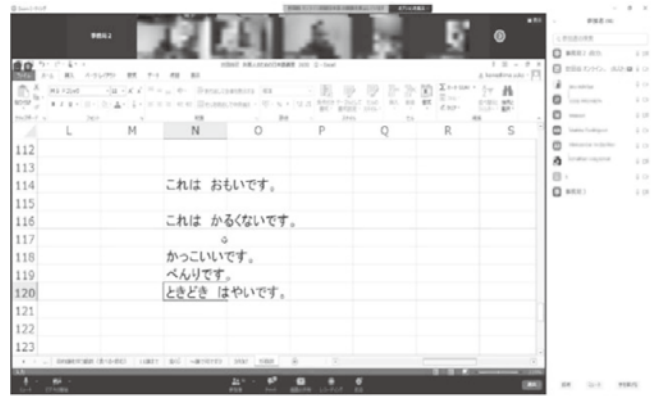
| | L | M | N | O | P | Q | R | S |
|---|---|---|---|---|---|---|---|---|
| 112 | | | | | | | | |
| 113 | | | | | | | | |
| 114 | | | これは　おもいです。 | | | | | |
| 115 | | | | | | | | |
| 116 | | | これは　かるくないです。 | | | | | |
| 117 | | | | | | | | |
| 118 | | | かっこいいです。 | | | | | |
| 119 | | | べんりです。 | | | | | |
| 120 | | | ときどき　はやいです。 | | | | | |
| 121 | | | | | | | | |
| 122 | | | | | | | | |
| 123 | | | | | | | | |

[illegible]